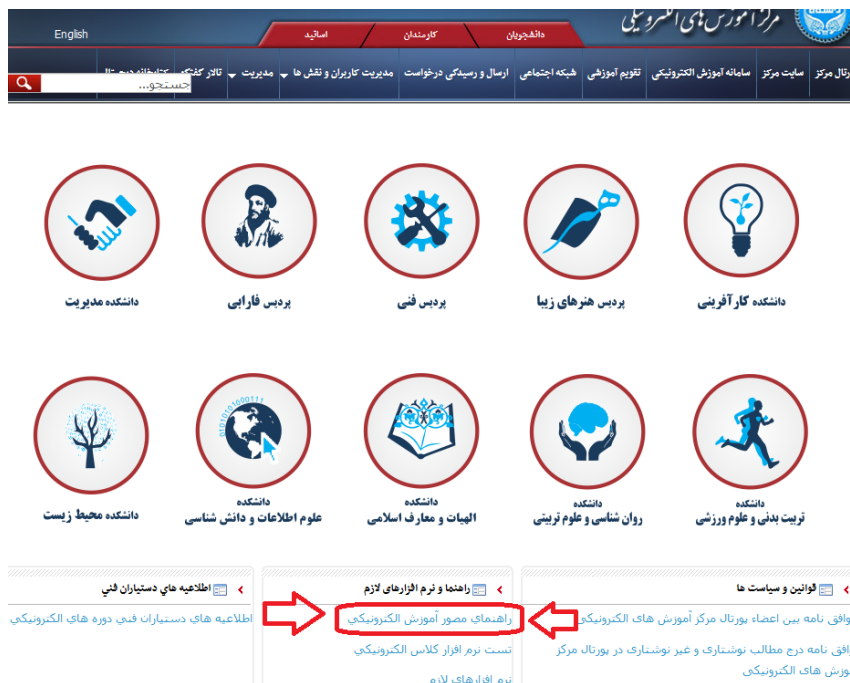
مرکز آموزش های الکترونیکی

English

دانشجویان

کارمندان

اساتید

رتال مرکز | سایت مرکز | سامانه آموزش الکترونیکی | تقویم آموزشی | شبکه اجتماعی | ارسال و رسیدگی درخواست | مدیریت کاربران و نقش ها | مدیریت | تالار گفتگو | کتابخانه دیجیتال

جستجو...

دانشکده کارآفرینی

پردیس هنرهای زیبا

پردیس فنی

پردیس فارابی

دانشکده مدیریت

دانشکده تربیت بدنی و علوم ورزشی

دانشکده روان شناسی و علوم تربیتی

دانشکده الهیات و معارف اسلامی

دانشکده علوم اطلاعات و دانش شناسی

دانشکده محیط زیست

قوانین و سیاست ها

وافق نامه بین اعضاء پورتال مرکز آموزش های الکترونیکی

وافق نامه درج مطالب نوشتاری و غیر نوشتاری در پورتال مرکز وزش های الکترونیکی

راهنما و نرم افزارهای لازم

راهنماي مصور آموزش الكترونيكي

تست نرم افزار کلاس الکترونیکی

نرم افزارهای لازم

اطلاعيه هاي دستياران فني

اطلاعيه هاي دستياران فني دوره هاي الكترونيكي